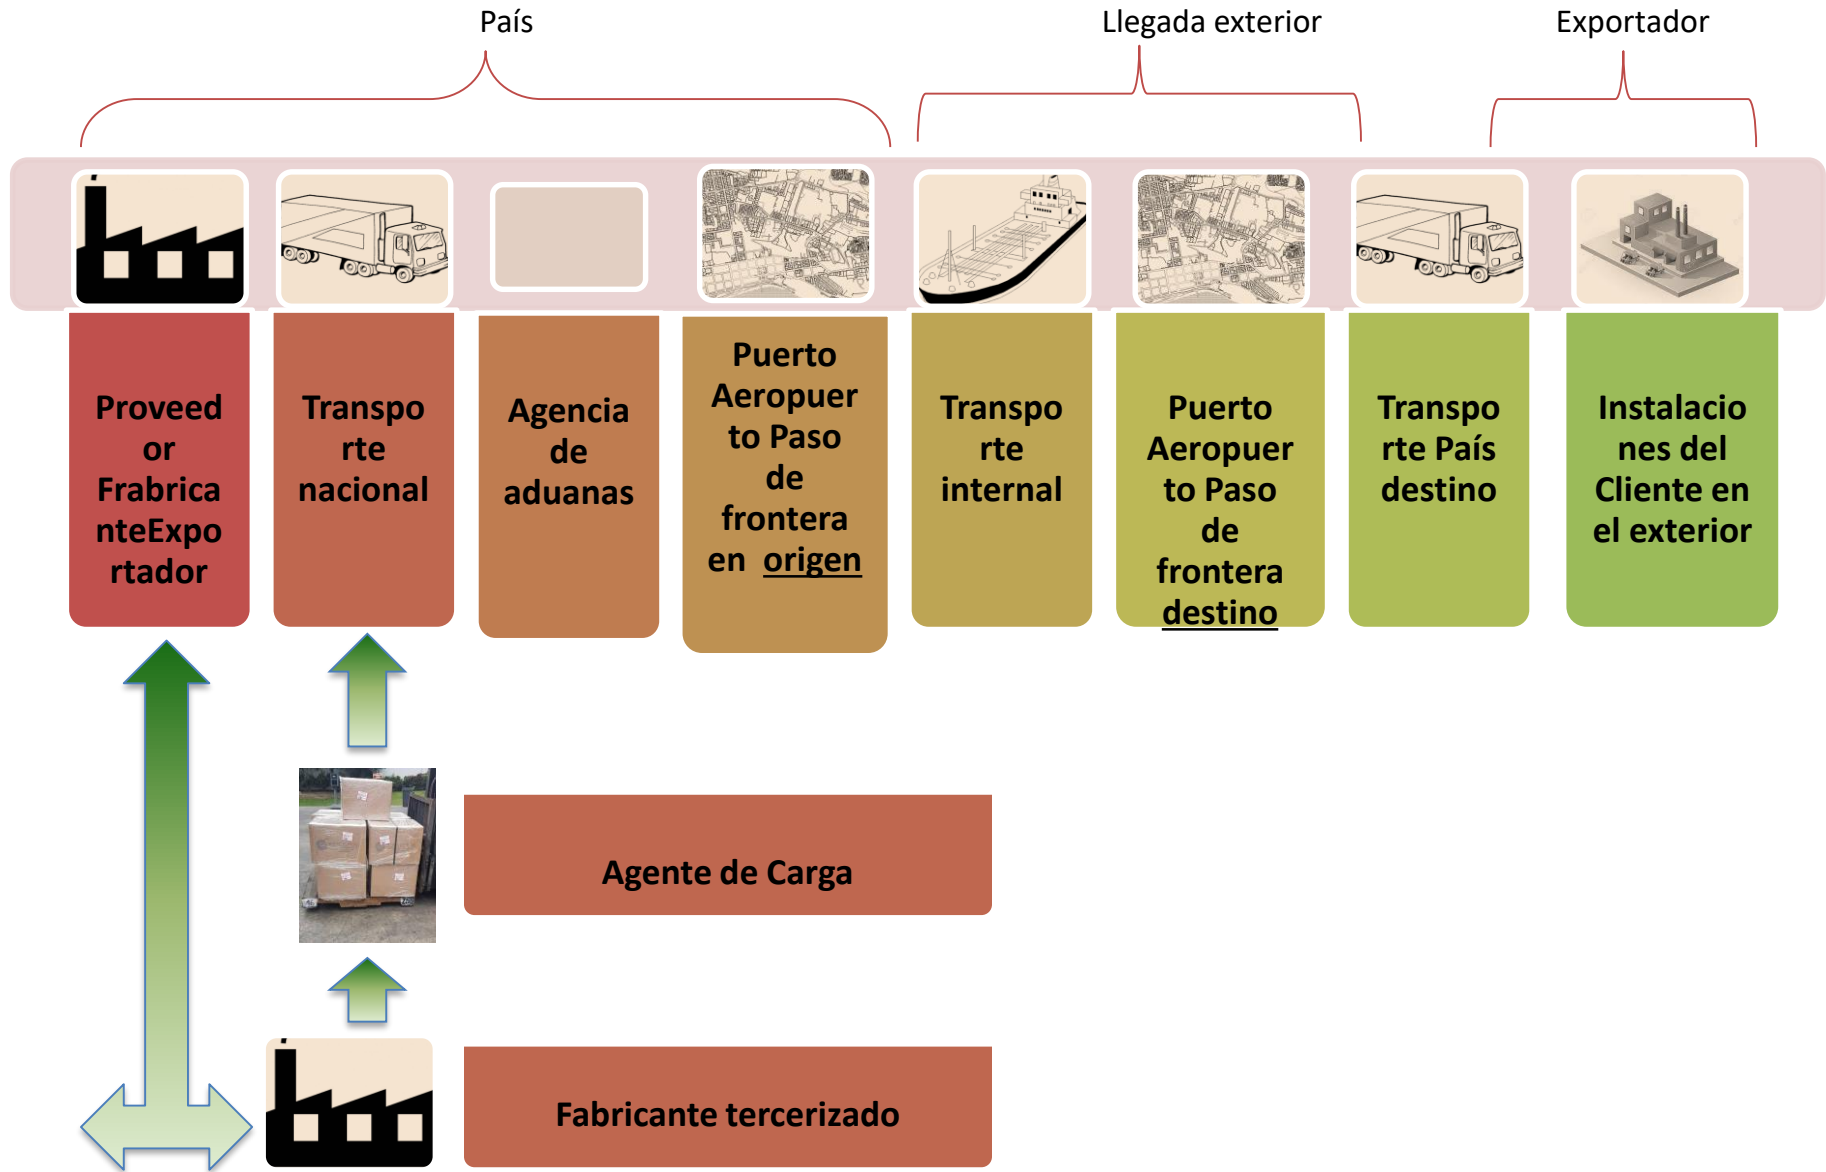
País

Llegada exterior

Exportador

Proveedor Frabricante Exportador

Transporte nacional

Agencia de aduanas

Puerto Aeropuerto Paso de frontera en origen

Transporte internal

Puerto Aeropuerto Paso de frontera destino

Transporte País destino

Instalaciones del Cliente en el exterior

Agente de Carga

Fabricante tercerizado